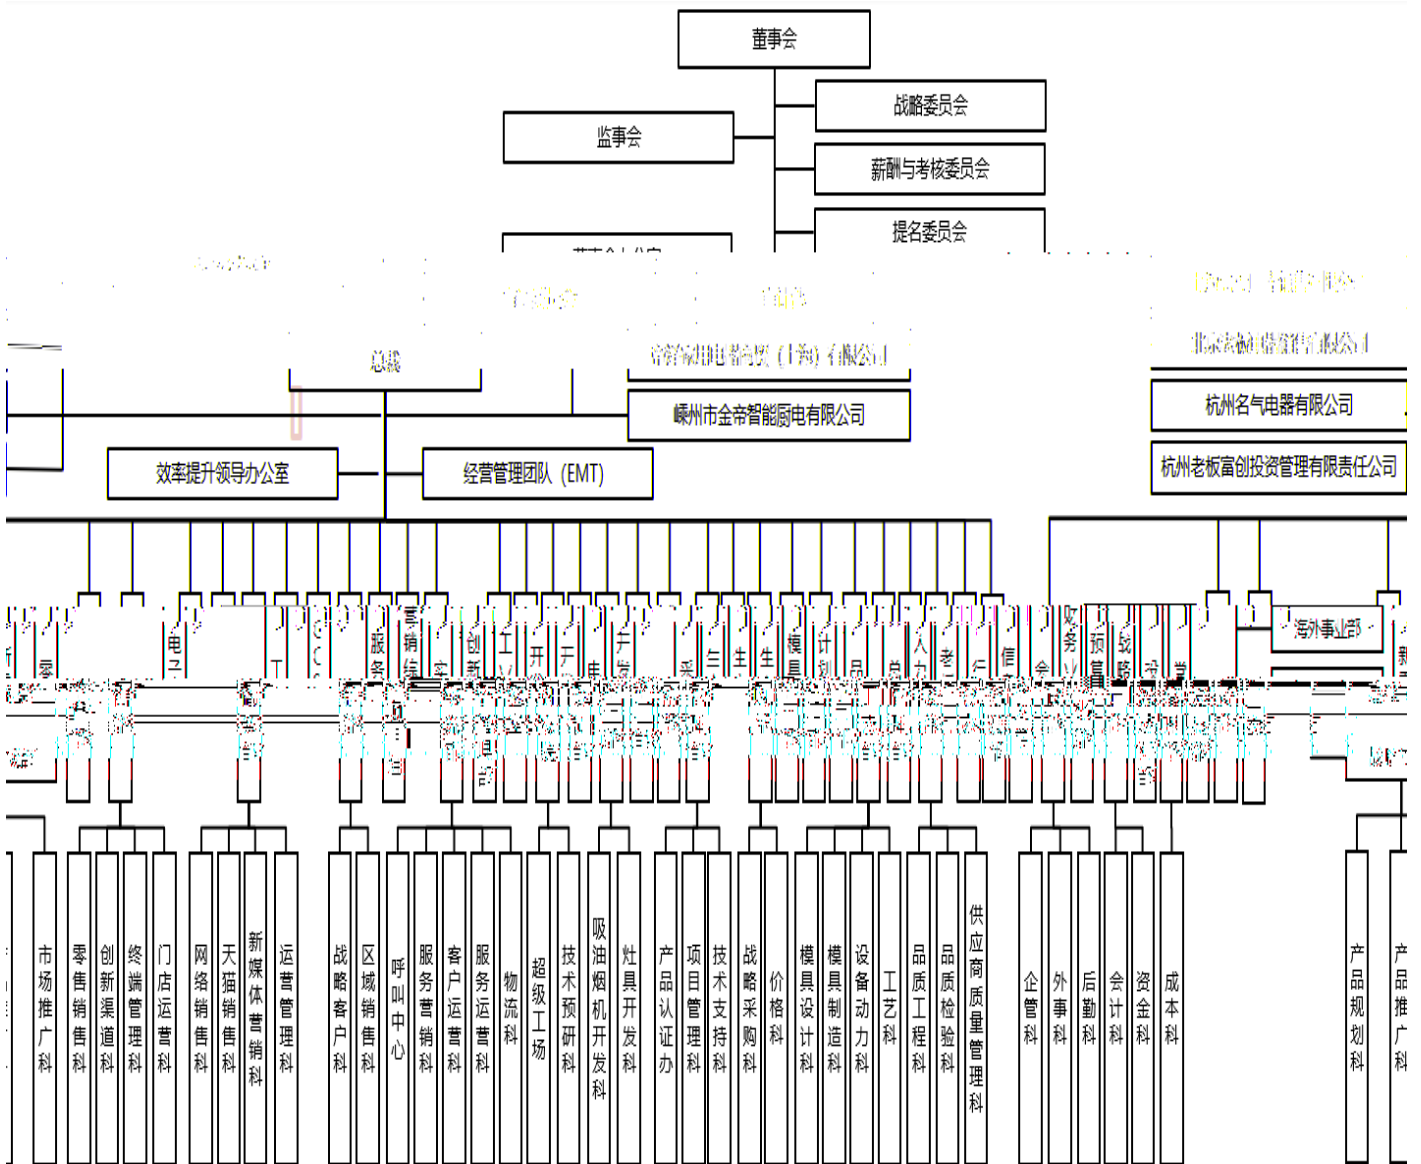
董事会

战略委员会

监事会

薪酬与考核委员会

提名委员会

总裁

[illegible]

嵊州市金帝智能厨电有限公司

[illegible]

杭州名气电器有限公司

杭州老板富创投资管理有限责任公司

效率提升领导办公室

经营管理团队（EMT）

海外事业部

市场推广科

零售销售科

创新渠道科

终端管理科

门店运营科

网络销售科

天猫销售科

新媒体营销科

运营管理科

战略客户科

区域销售科

呼叫中心

服务营销科

客户运营科

服务运营科

物流科

超级工场

技术预研科

吸油烟机开发科

灶具开发科

产品认证办

项目管理科

技术支持科

战略采购科

价格科

模具设计科

模具制造科

设备动力科

工艺科

品质工程科

品质检验科

供应商质量管理科

企管科

外事科

后勤科

会计科

资金科

成本科

产品规划科

产品推广科